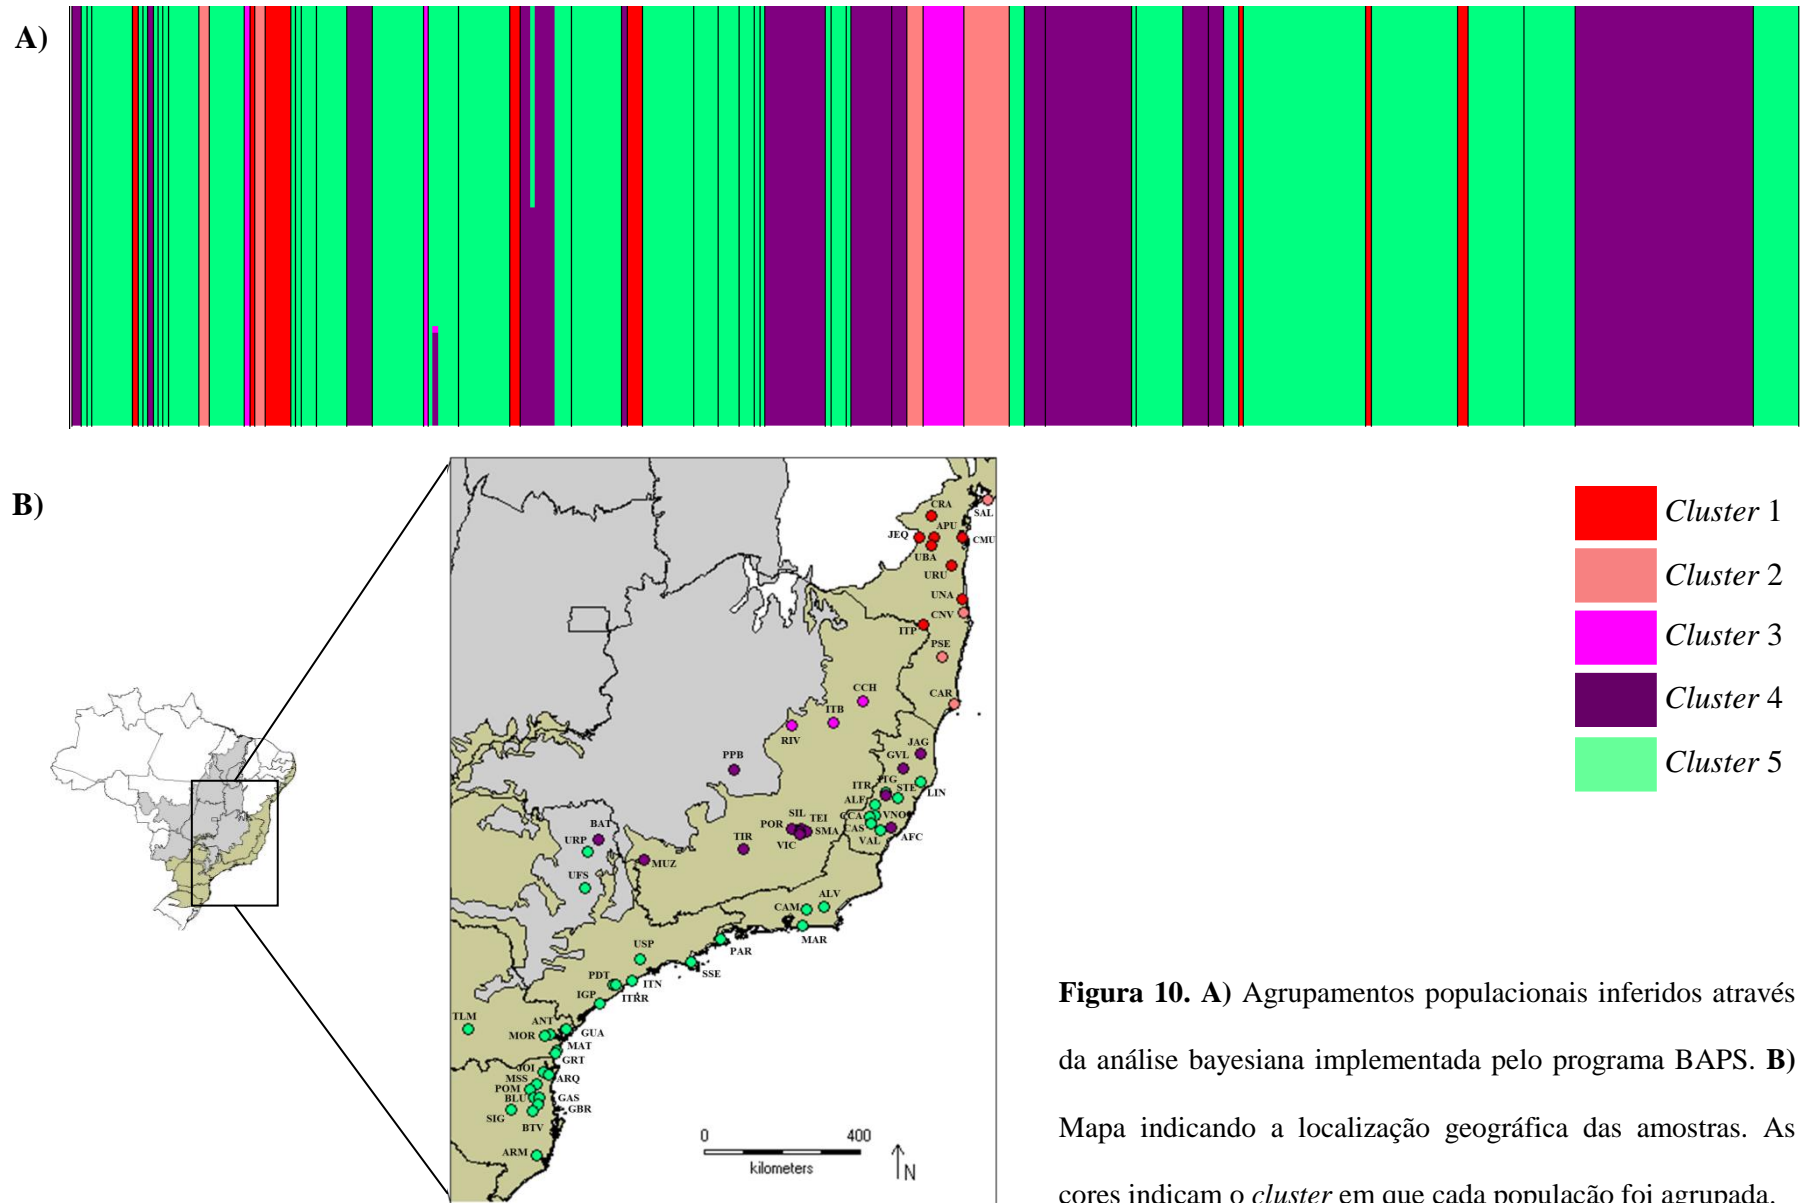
A)

B)

CRA
SAL
APU
JEQ
CMU
UBA
URU
UNA
CNV
ITP
PSE
CCH
CAR
ITB
RIV
JAG
GVL
PPB
ITR
ITG
STE
LIN
ALF
BAT
SIL
TEI
CCA
VNO
POR
SMA
CAS
URP
TIR
AFC
VAL
VIC
MUZ
UFS
ALV
CAM
MAR
USP
PAR
SSE
PDT
ITN
IGP
ITRR
TLM
ANT
MOR
GUA
MAT
GRT
JOI
MSS
ARQ
POM
BLU
GAS
GBR
SIG
BTV
ARM
0
400
kilometers
N

Cluster 1
Cluster 2
Cluster 3
Cluster 4
Cluster 5

Figura 10. A) Agrupamentos populacionais inferidos através da análise bayesiana implementada pelo programa BAPS. B) Mapa indicando a localização geográfica das amostras. As cores indicam o cluster em que cada população foi agrupada.